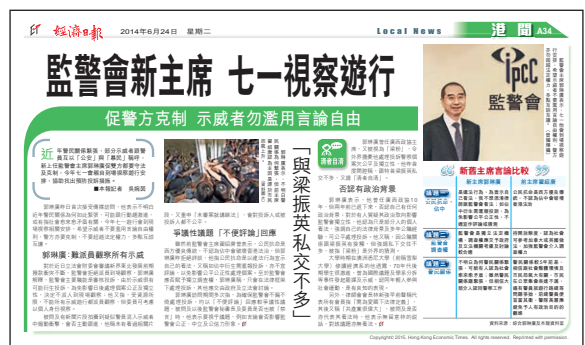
經濟日報 2014年6月24日 星期二 Local News 港聞 A34

監警會新主席 七一視察遊行

促警方克制 示威者勿濫用言論自由

與梁振英私交不多

否認有政治背景

郭琳廣：難言員額要所有不滿

爭議性議題「不便評論」回應

新舊主席言論比較

新主席郭琳廣

前主席翟紹唐

IPCC 監警會

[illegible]

Copyright 2015, Hong Kong Economic Times. All rights reserved. Reprinted with permission.